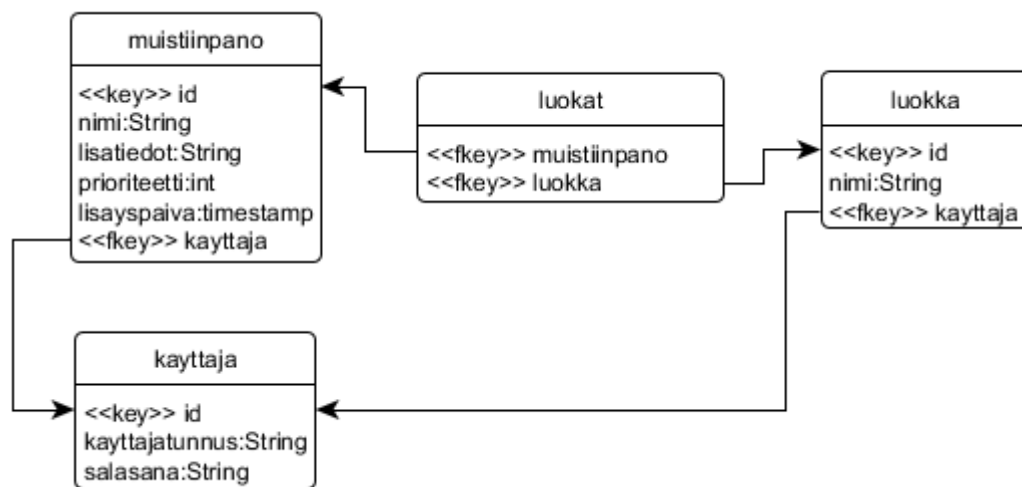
muistiinpano

<<key>> id
nimi:String
lisatiedot:String
prioriteetti:int
lisayspaiva:timestamp
<<fkey>> kayttaja

luokat

<<fkey>> muistiinpano
<<fkey>> luokka

luokka

<<key>> id
nimi:String
<<fkey>> kayttaja

kayttaja

<<key>> id
kayttajatunnus:String
salasana:String